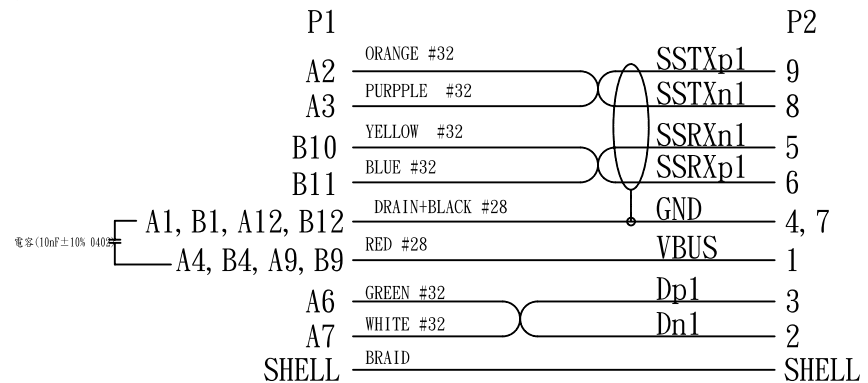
P1

P2

A2 ORANGE #32 SSTXp1 9

A3 PURPPLE #32 SSTXn1 8

B10 YELLOW #32 SSRXn1 5

B11 BLUE #32 SSRXp1 6

A1, B1, A12, B12 DRAIN+BLACK #28 GND 4, 7

電容(10nF±10% 0402)

A4, B4, A9, B9 RED #28 VBUS 1

A6 GREEN #32 Dp1 3

A7 WHITE #32 Dn1 2

SHELL BRAID SHELL